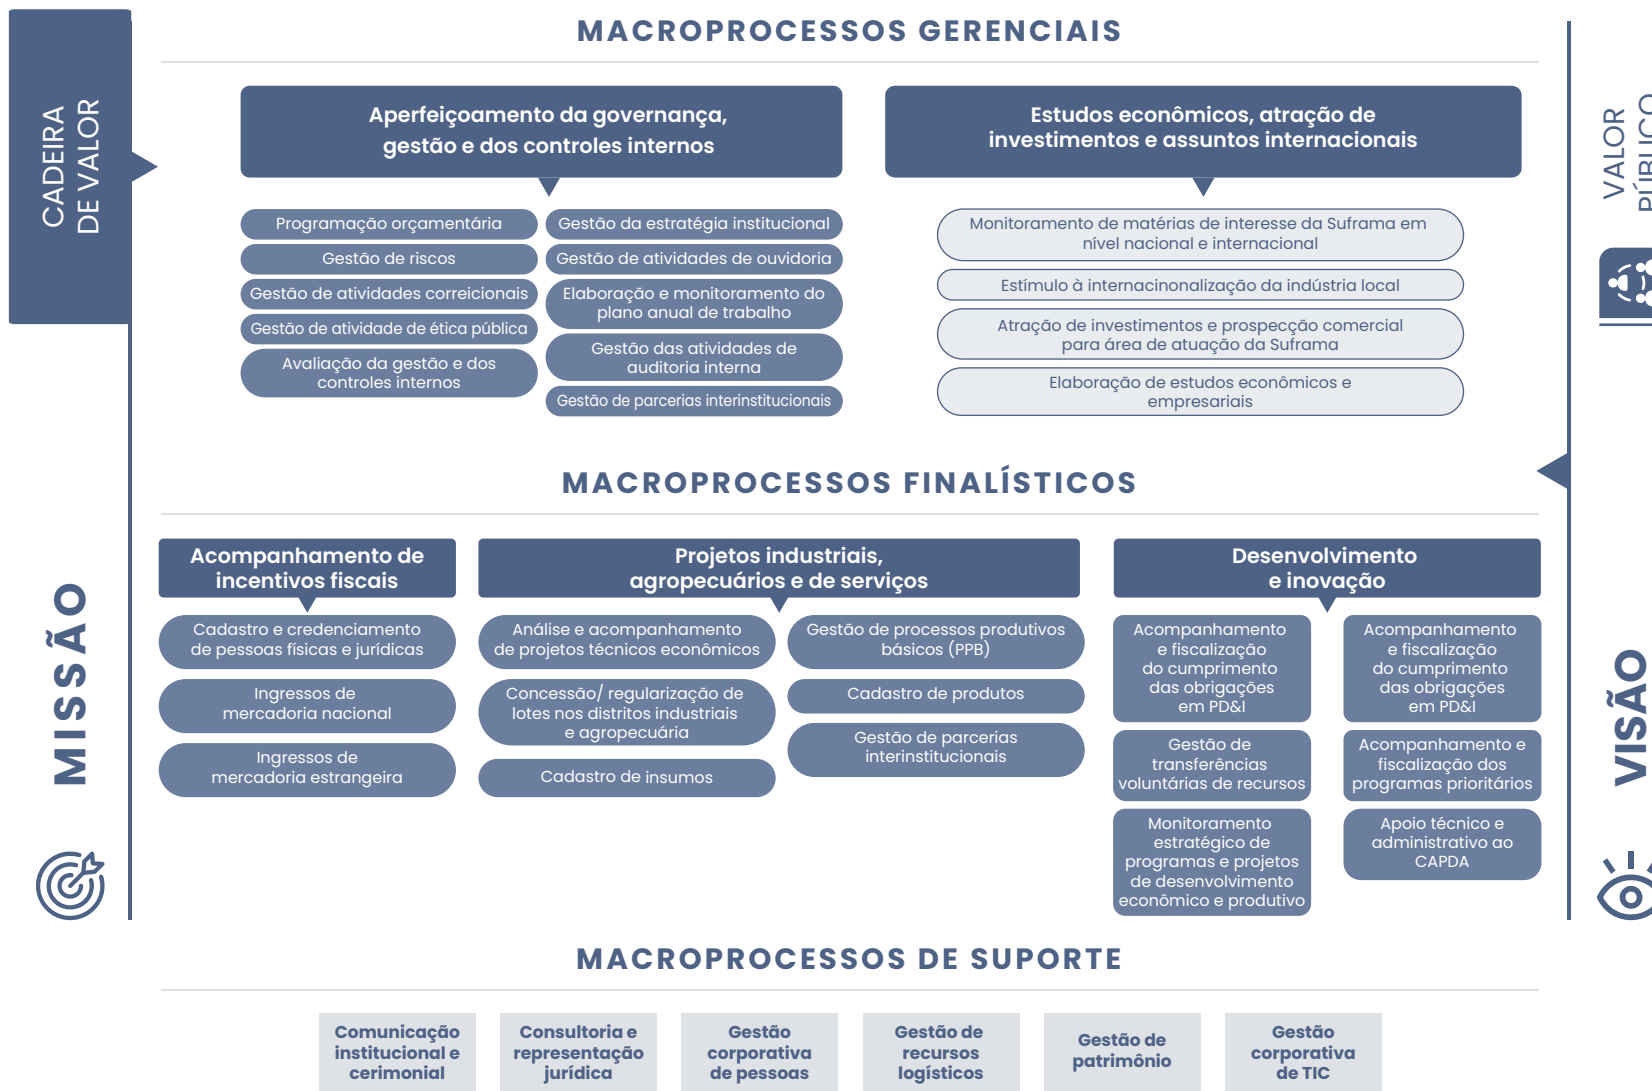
CADEIRA DE VALOR

MACROPROCESSOS GERENCIAIS

Aperfeiçoamento da governança, gestão e dos controles internos

Programação orçamentária

Gestão de riscos

Gestão de atividades correicionais

Gestão de atividade de ética pública

Avaliação da gestão e dos controles internos

Gestão da estratégia institucional

Gestão de atividades de ouvidoria

Elaboração e monitoramento do plano anual de trabalho

Gestão das atividades de auditoria interna

Gestão de parcerias interinstitucionais

Estudos econômicos, atração de investimentos e assuntos internacionais

Monitoramento de matérias de interesse da Suframa em nível nacional e internacional

Estímulo à internacinonalização da indústria local

Atração de investimentos e prospecção comercial para área de atuação da Suframa

Elaboração de estudos econômicos e empresariais

VALOR PÚBLICO

MACROPROCESSOS FINALÍSTICOS

Acompanhamento de incentivos fiscais

Cadastro e credenciamento de pessoas físicas e jurídicas

Ingressos de mercadoria nacional

Ingressos de mercadoria estrangeira

Projetos industriais, agropecuários e de serviços

Análise e acompanhamento de projetos técnicos econômicos

Concessão/ regularização de lotes nos distritos industriais e agropecuária

Cadastro de insumos

Gestão de processos produtivos básicos (PPB)

Cadastro de produtos

Gestão de parcerias interinstitucionais

Desenvolvimento e inovação

Acompanhamento e fiscalização do cumprimento das obrigações em PD&I

Gestão de transferências voluntárias de recursos

Monitoramento estratégico de programas e projetos de desenvolvimento econômico e produtivo

Acompanhamento e fiscalização do cumprimento das obrigações em PD&I

Acompanhamento e fiscalização dos programas prioritários

Apoio técnico e administrativo ao CAPDA

MISSÃO

VISÃO

MACROPROCESSOS DE SUPORTE

Comunicação institucional e cerimonial

Consultoria e representação jurídica

Gestão corporativa de pessoas

Gestão de recursos logísticos

Gestão de patrimônio

Gestão corporativa de TIC